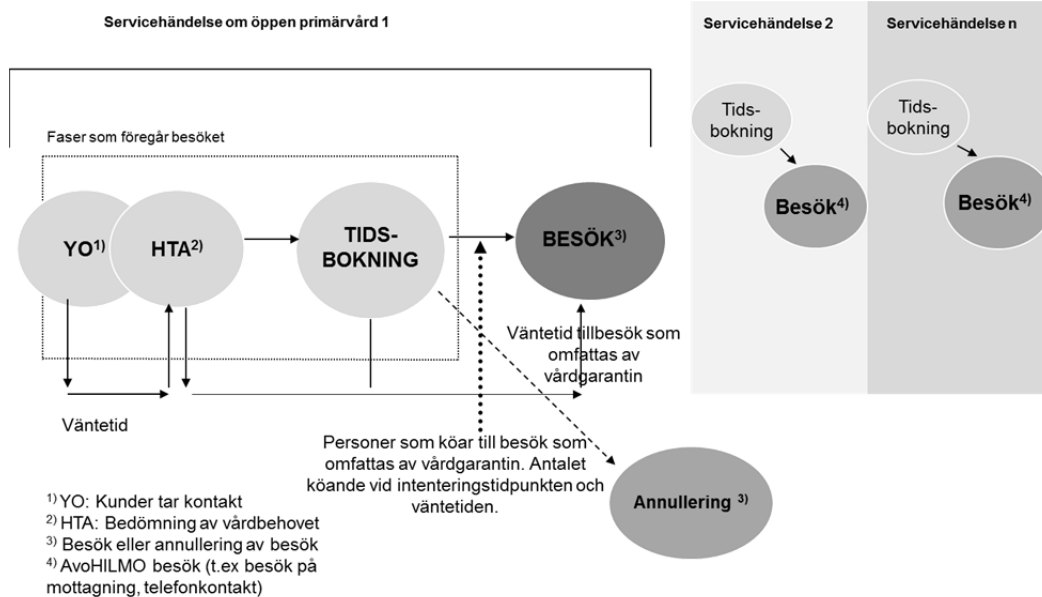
Servicehändelse om öppen primärvård 1

Servicehändelse 2

Servicehändelse n

Faser som föregår besöket

YO$^{1)}$

HTA$^{2)}$

TIDS-BOKNING

BESÖK$^{3)}$

Tids-bokning

Besök$^{4)}$

Tids-bokning

Besök$^{4)}$

Väntetid tillbesök som omfattas av vårdgarantin

Väntetid

Personer som köar till besök som omfattas av vårdgarantin. Antalet köande vid intenteringstidpunkten och väntetiden.

Annullering $^{3)}$

$^{1)}$ YO: Kunder tar kontakt
$^{2)}$ HTA: Bedömning av vårdbehovet
$^{3)}$ Besök eller annullering av besök
$^{4)}$ AvoHILMO besök (t.ex besök på mottagning, telefonkontakt)